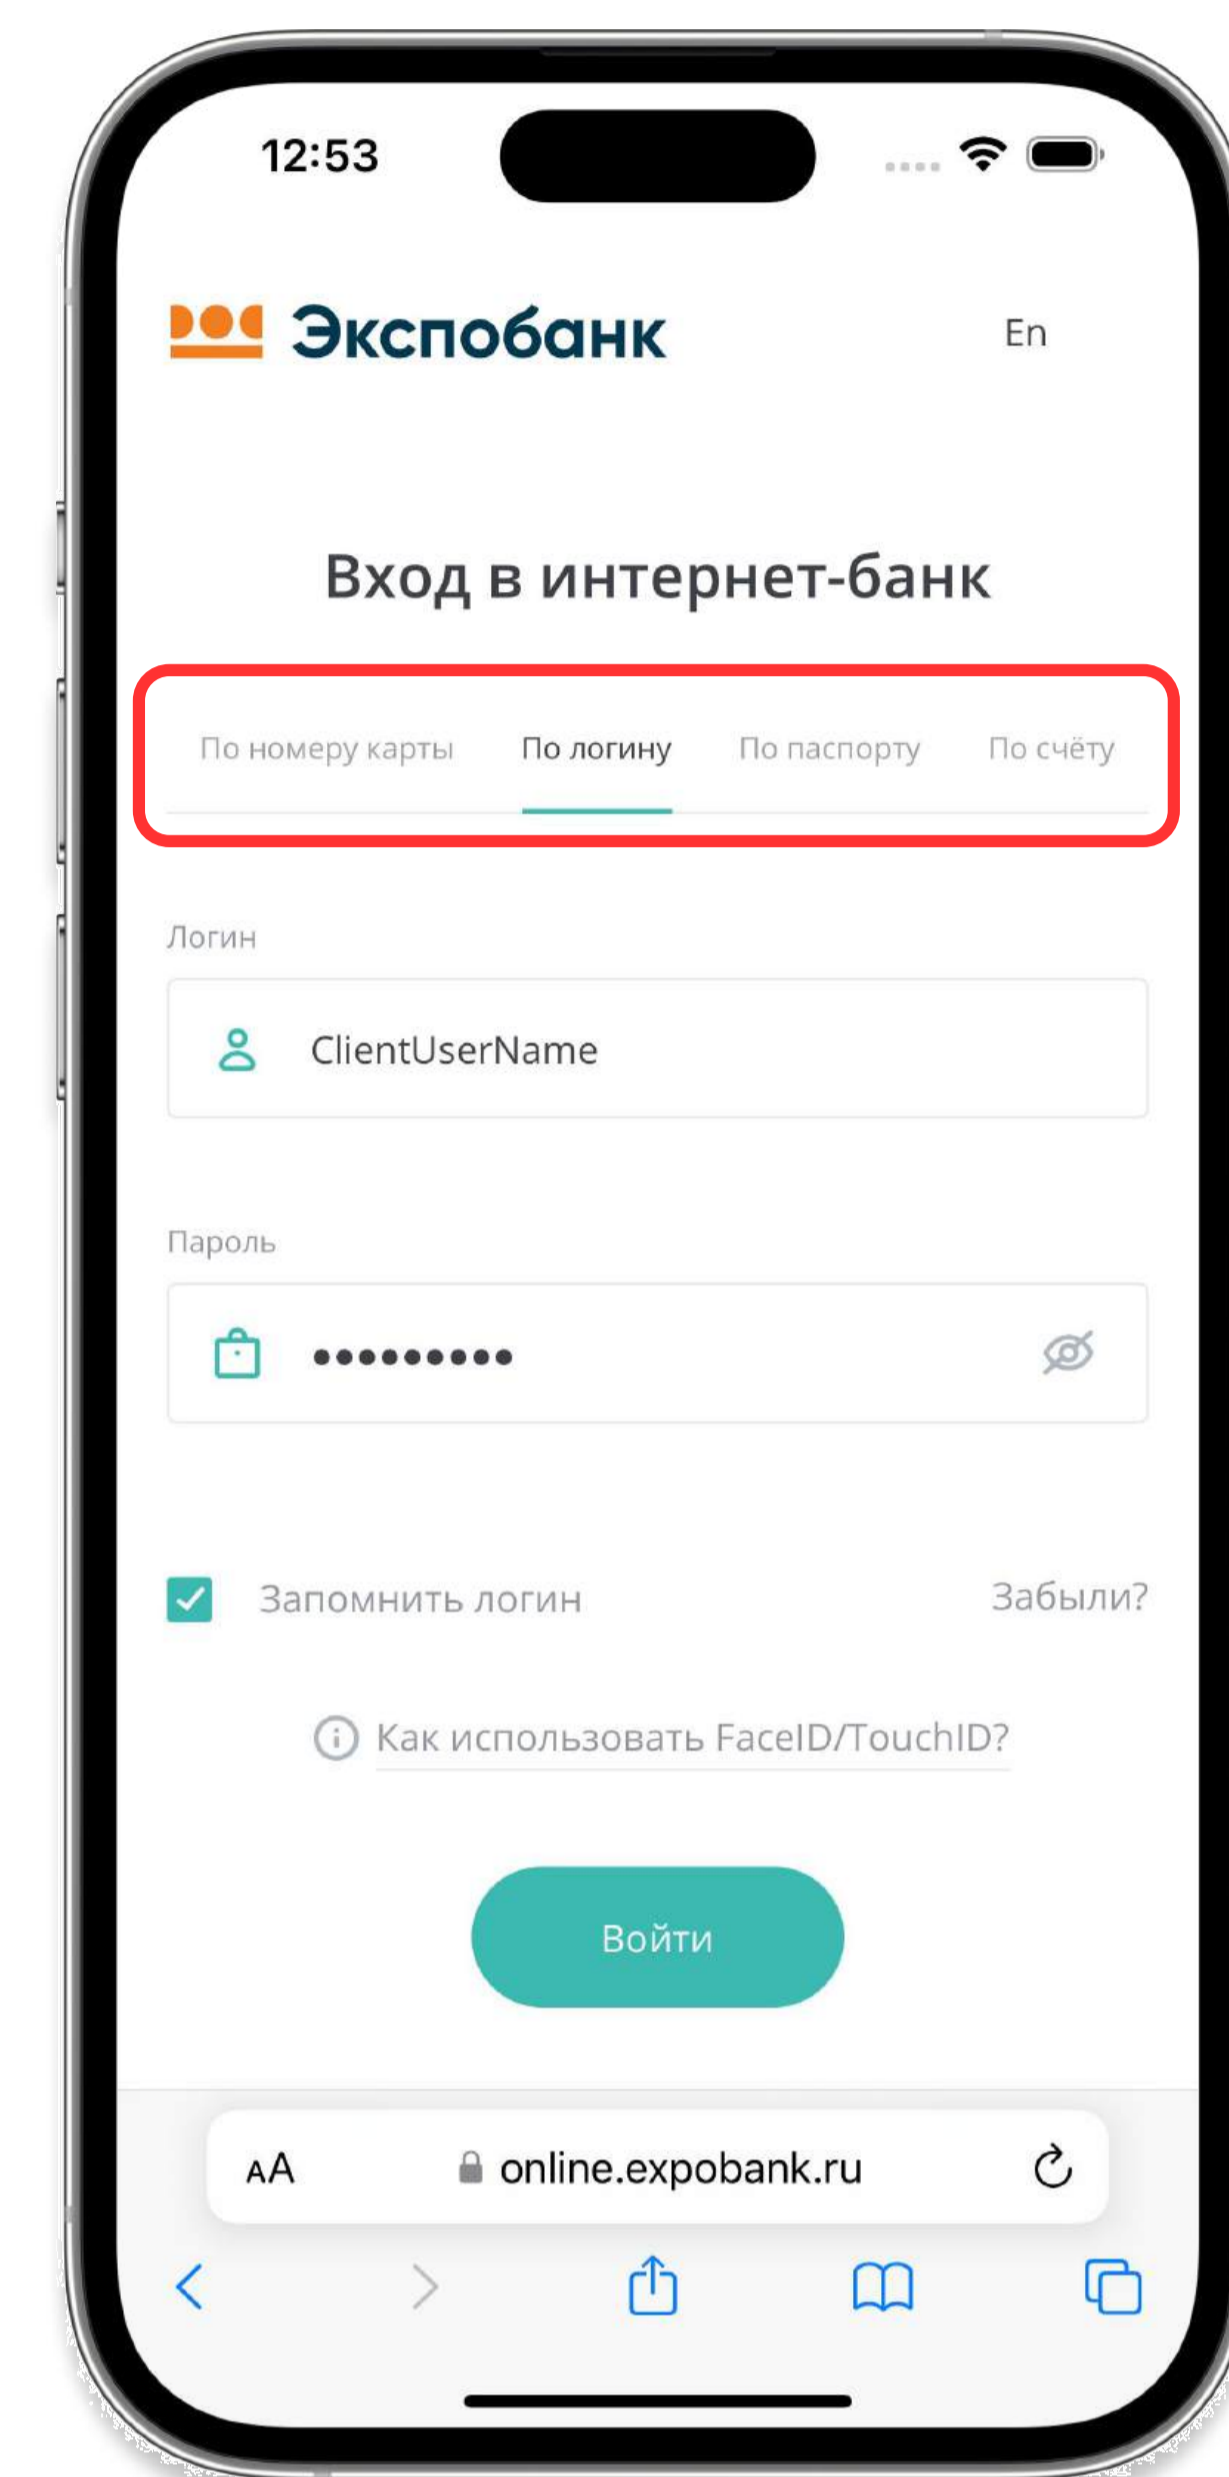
12:53

Экспобанк

En

Вход в интернет-банк

По номеру карты По логину По паспорту По счёту

Логин

ClientUserName

Пароль

••••••••••

Запомнить логин

Забыли?

Как использовать FaceID/TouchID?

Войти

AA online.expobank.ru